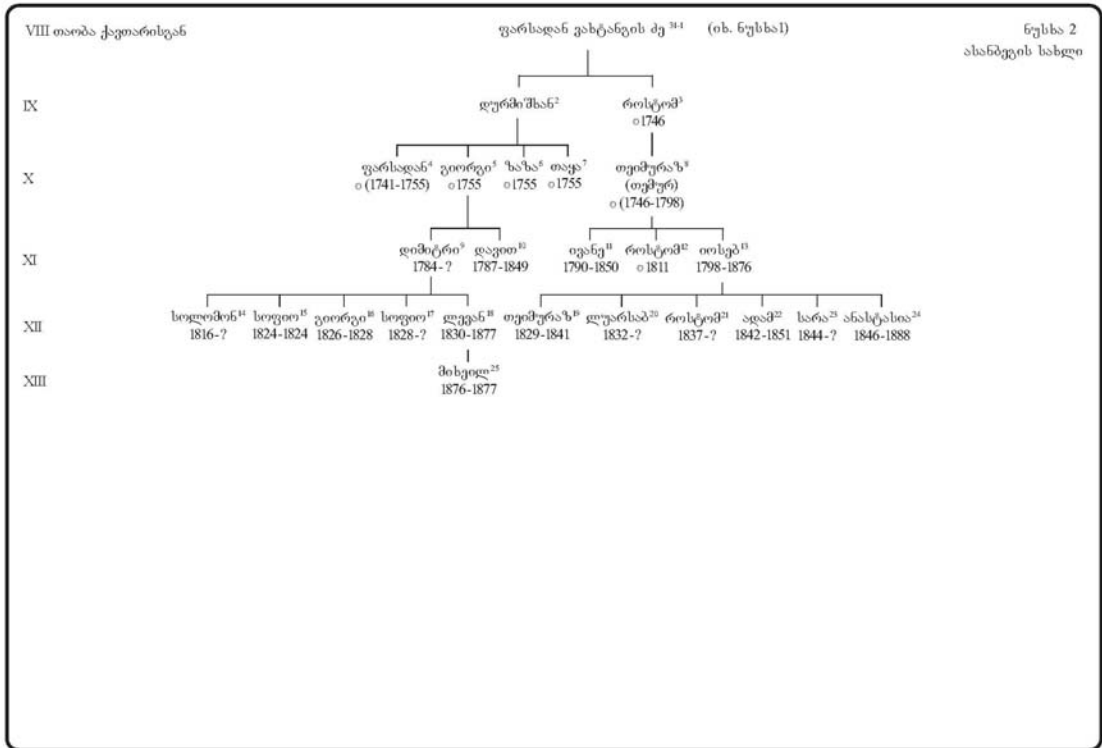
VIII თაობა ქავთარისგან

ფარსადან ვახტანგის ძე $^{34-1}$ (იხ. ნუსხა1)

ნუსხა 2
ასანბეგის სახლი

IX

დურმიშხან$^{2}$

როსტომ$^{3}$
○1746

X

ფარსადან$^{4}$
○ (1741-1755)

გიორგი$^{5}$
○1755

ზაზა$^{6}$
○1755

თაყა$^{7}$
○1755

თეიმურაზ$^{8}$
(თემურ)
○ (1746-1798)

XI

დიმიტრი$^{9}$
1784-?

დავით$^{10}$
1787-1849

ივანე$^{11}$
1790-1850

როსტომ$^{12}$
○1811

იოსებ$^{13}$
1798-1876

XII

სოლომონ$^{14}$
1816-?

სოფიო$^{15}$
1824-1824

გიორგი$^{16}$
1826-1828

სოფიო$^{17}$
1828-?

ლევან$^{18}$
1830-1877

თეიმურაზ$^{19}$
1829-1841

ლუარსაბ$^{20}$
1832-?

როსტომ$^{21}$
1837-?

ადამ$^{22}$
1842-1851

სარა$^{23}$
1844-?

ანასტასია$^{24}$
1846-1888

XIII

მიხეილ$^{25}$
1876-1877